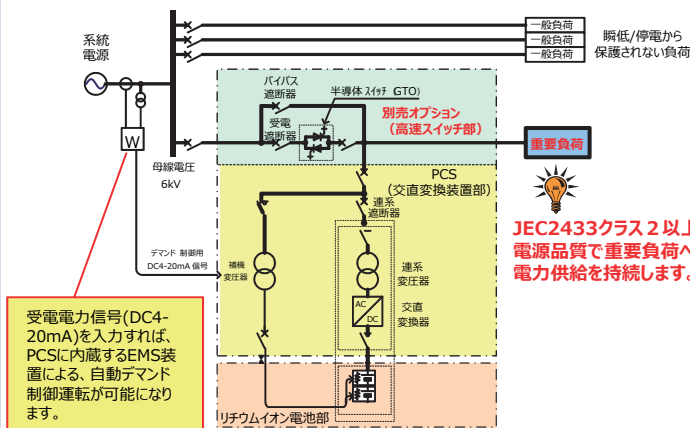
系統
電源

一般負荷
一般負荷
一般負荷

瞬低/停電から
保護されない負荷

バイパス
遮断器

半導体スイッチ（GTO）

受電
遮断器

別売オプション
（高速スイッチ部）

重要負荷

W

母線電圧
6kV

PCS
（交直変換装置部）

連系
遮断器

JEC2433クラス２以上
電源品質で重要負荷へ
電力供給を持続します。

デマンド 制御用
DC4-20mA 信号

補機
変圧器

連系
変圧器

AC
DC

交直
変換器

受電電力信号(DC4-20mA)を入力すれば、PCSに内蔵するEMS装置による、自動デマンド制御運転が可能になります。

リチウムイオン電池部